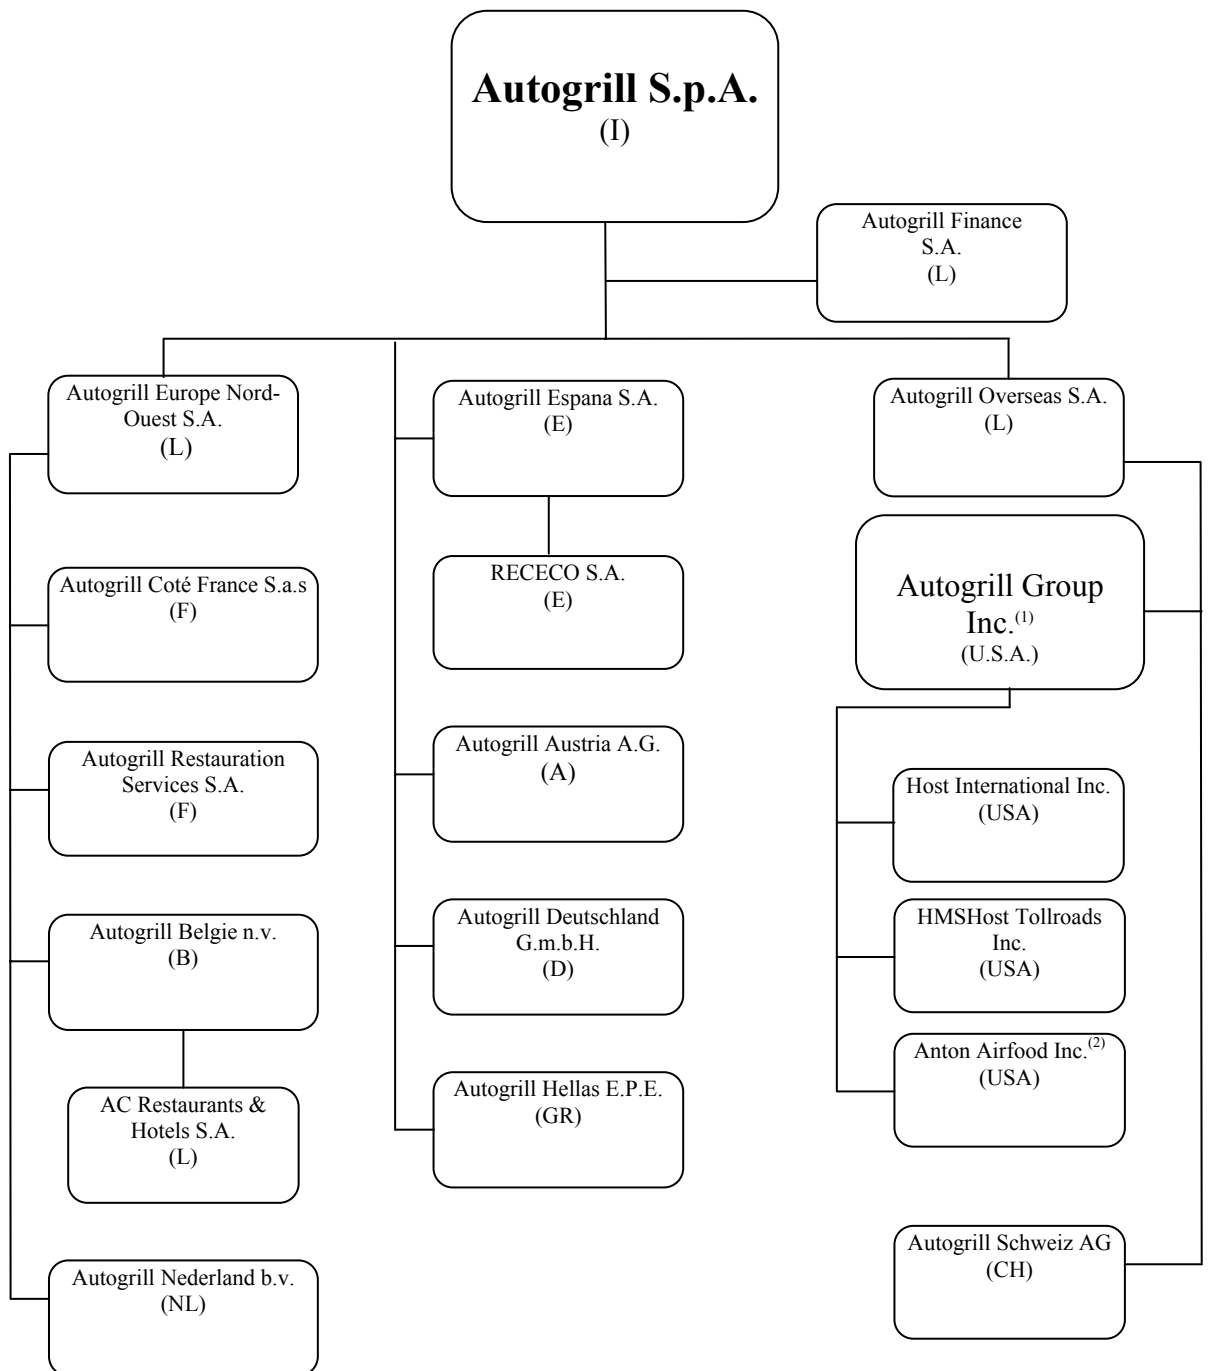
Autogrill S.p.A.
(I)

Autogrill Finance S.A.
(L)

Autogrill Europe Nord-Ouest S.A.
(L)

Autogrill Coté France S.a.s
(F)

Autogrill Restauration Services S.A.
(F)

Autogrill Belgie n.v.
(B)

AC Restaurants & Hotels S.A.
(L)

Autogrill Nederland b.v.
(NL)

Autogrill Espana S.A.
(E)

RECECO S.A.
(E)

Autogrill Austria A.G.
(A)

Autogrill Deutschland G.m.b.H.
(D)

Autogrill Hellas E.P.E.
(GR)

Autogrill Overseas S.A.
(L)

Autogrill Group Inc.$^{(1)}$
(U.S.A.)

Host International Inc.
(USA)

HMSHost Tollroads Inc.
(USA)

Anton Airfood Inc.$^{(2)}$
(USA)

Autogrill Schweiz AG
(CH)